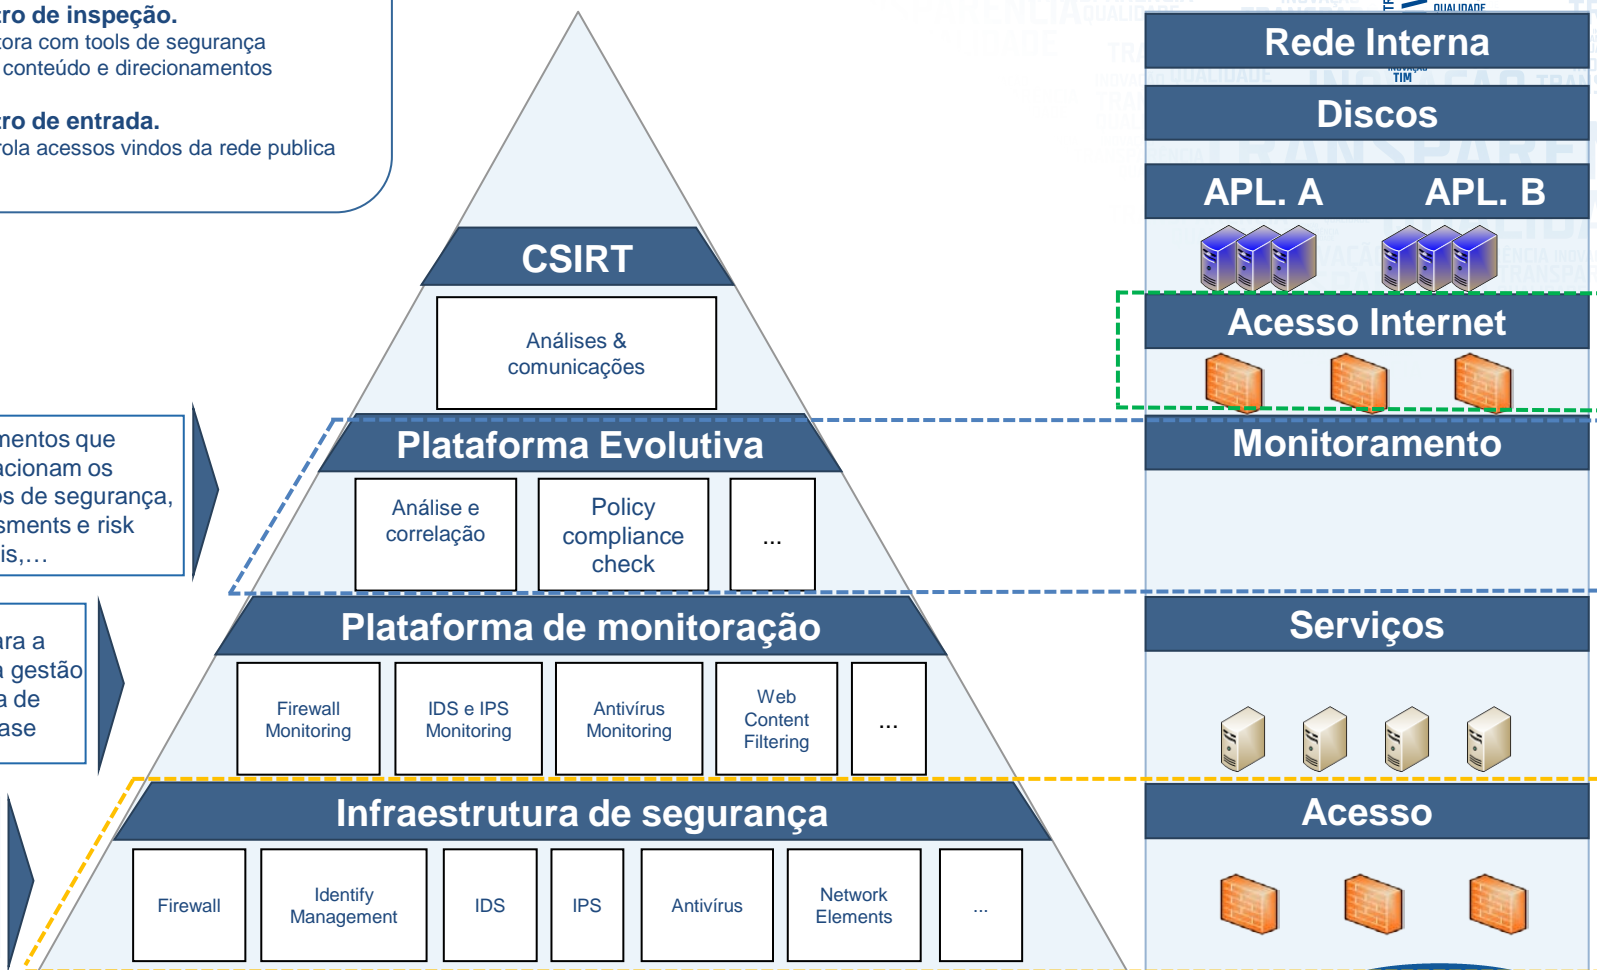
ro de inspeção.
tora com tools de segurança
conteúdo e direcionamentos

ro de entrada.
rola acessos vindos da rede publica

mentos que
acionam os
s de segurança,
sments e risk
is,…

ra a
gestão
de
ase

CSIRT

Análises & comunicações

Plataforma Evolutiva

Análise e correlação

Policy compliance check

...

Plataforma de monitoração

Firewall Monitoring

IDS e IPS Monitoring

Antivírus Monitoring

Web Content Filtering

...

Infraestrutura de segurança

Firewall

Identify Management

IDS

IPS

Antivírus

Network Elements

...

Rede Interna

Discos

APL. A

APL. B

Acesso Internet

Monitoramento

Serviços

Acesso